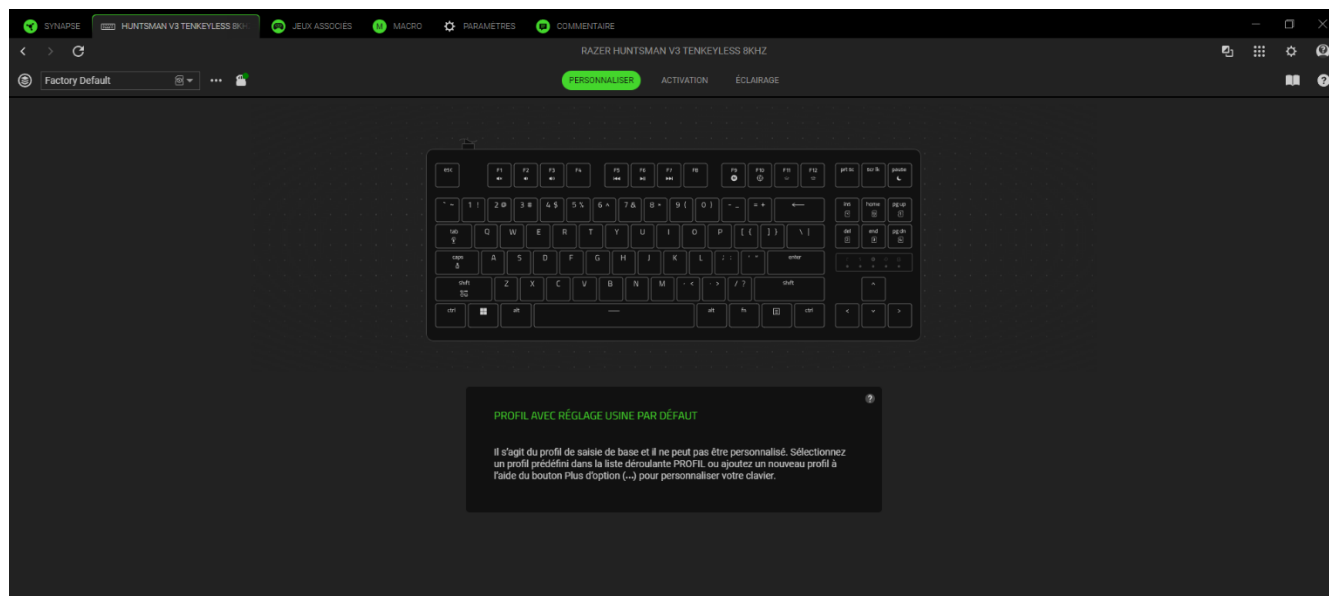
SYNAPSE HUNTSMAN V3 TENKEYLESS 8K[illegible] JEUX ASSOCIES MACRO PARAMÈTRES COMMENTAIRE

RAZER HUNTSMAN V3 TENKEYLESS 8KHZ

Factory Default

PERSONNALISER ACTIVATION ÉCLAIRAGE

esc F1 F2 F3 F4 F5 F6 F7 F8 F9 F10 F11 F12 prt sc scr lk pause

` ~ 1 ! 2 @ 3 # 4 $ 5 % 6 ^ 7 & 8 * 9 ( 0 ) - _ = + ⟵ ins home pg up

tab Q W E R T Y U I O P [ { ] } \ | del end pg dn

caps A S D F G H J K L ; : ' " enter

shift Z X C V B N M , < . > / ? shift ^

ctrl alt alt fn ctrl < v >

PROFIL AVEC RÉGLAGE USINE PAR DÉFAUT

Il s'agit du profil de saisie de base et il ne peut pas être personnalisé. Sélectionnez un profil prédéfini dans la liste déroulante PROFIL ou ajoutez un nouveau profil à l'aide du bouton Plus d'option (...) pour personnaliser votre clavier.